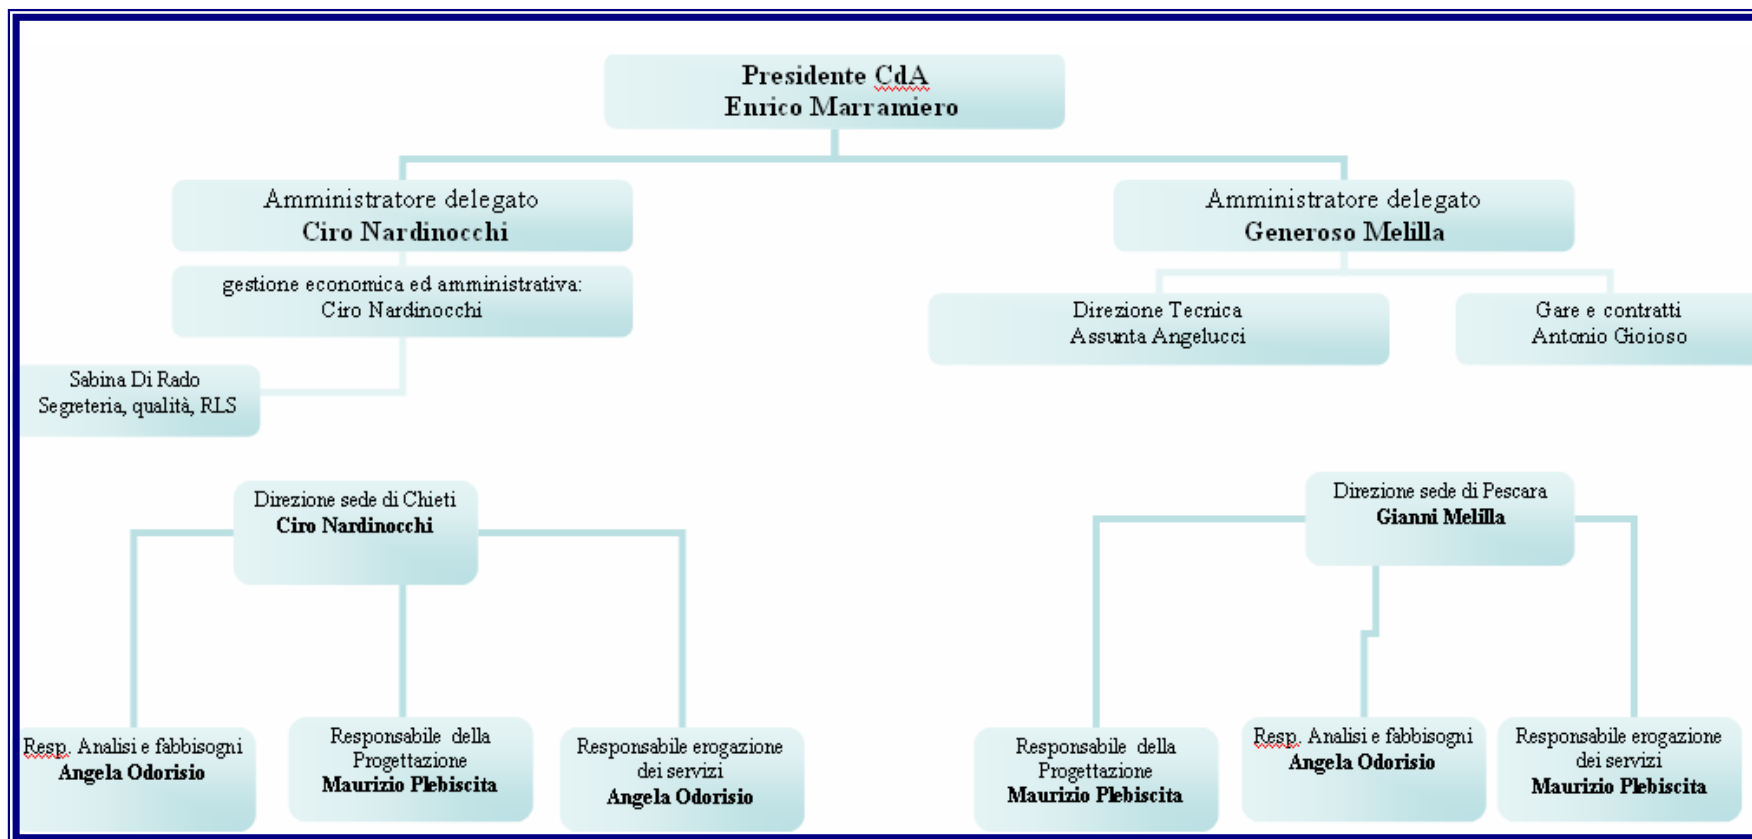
Presidente CdA
Enrico Marramiero

Amministratore delegato
Ciro Nardinocchi

gestione economica ed amministrativa:
Ciro Nardinocchi

Sabina Di Rado
Segreteria, qualità, RLS

Amministratore delegato
Generoso Melilla

Direzione Tecnica
Assunta Angelucci

Gare e contratti
Antonio Gioioso

Direzione sede di Chieti
Ciro Nardinocchi

Resp. Analisi e fabbisogni
Angela Odorisio

Responsabile della Progettazione
Maurizio Plebiscita

Responsabile erogazione dei servizi
Angela Odorisio

Direzione sede di Pescara
Gianni Melilla

Responsabile della Progettazione
Maurizio Plebiscita

Resp. Analisi e fabbisogni
Angela Odorisio

Responsabile erogazione dei servizi
Maurizio Plebiscita